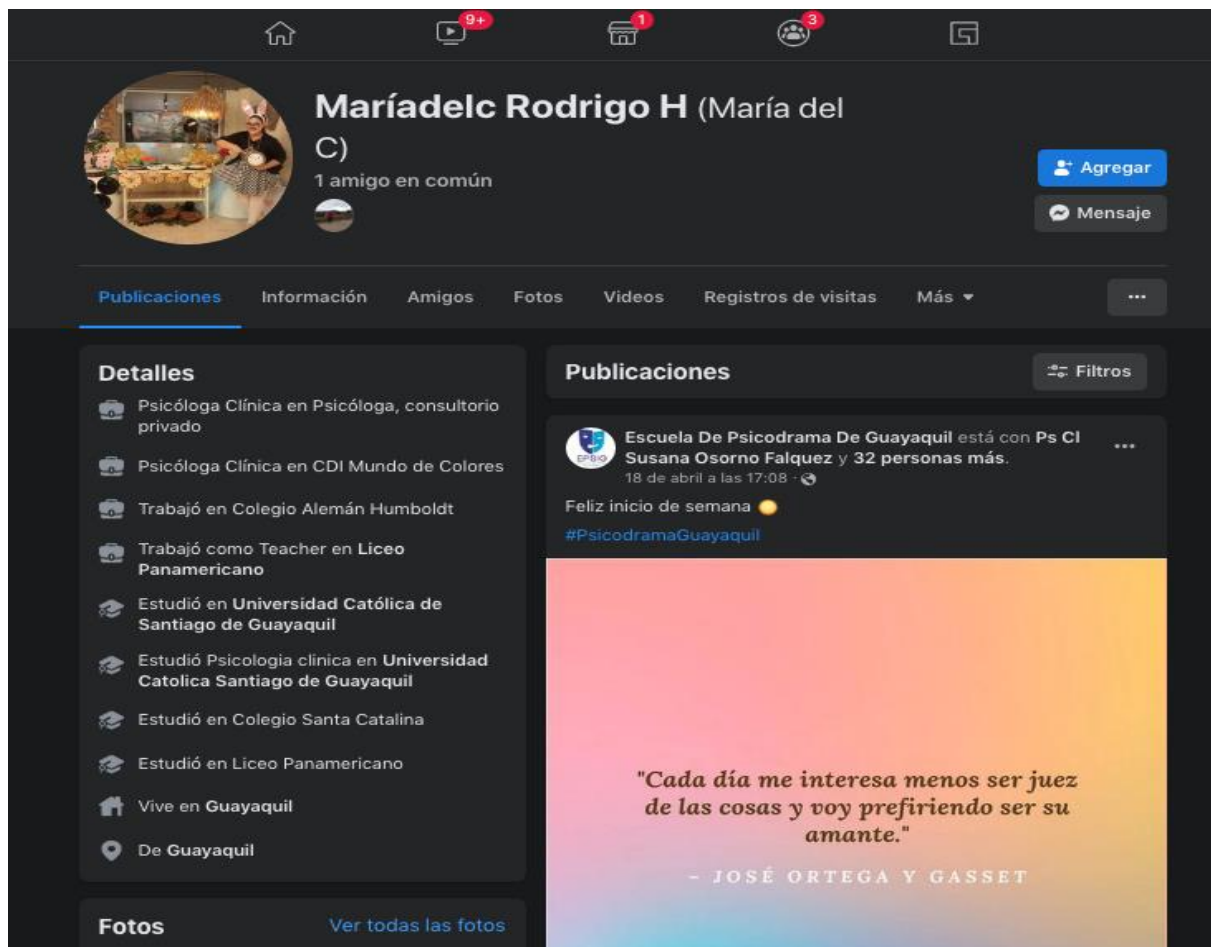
9+
1
3

Maríadelc Rodrigo H (María del C)
1 amigo en común

Agregar
Mensaje

Publicaciones Información Amigos Fotos Videos Registros de visitas Más ▾
···

Detalles
Psicóloga Clínica en Psicóloga, consultorio privado
Psicóloga Clínica en CDI Mundo de Colores
Trabajó en Colegio Alemán Humboldt
Trabajó como Teacher en Liceo Panamericano
Estudió en Universidad Católica de Santiago de Guayaquil
Estudió Psicologia clinica en Universidad Catolica Santiago de Guayaquil
Estudió en Colegio Santa Catalina
Estudió en Liceo Panamericano
Vive en Guayaquil
De Guayaquil

Fotos
Ver todas las fotos

Publicaciones
Filtros

EPSIG
Escuela De Psicodrama De Guayaquil está con Ps Cl Susana Osorno Falquez y 32 personas más.
18 de abril a las 17:08 ·
···
Feliz inicio de semana
#PsicodramaGuayaquil

"Cada día me interesa menos ser juez de las cosas y voy prefiriendo ser su amante."
- JOSÉ ORTEGA Y GASSET